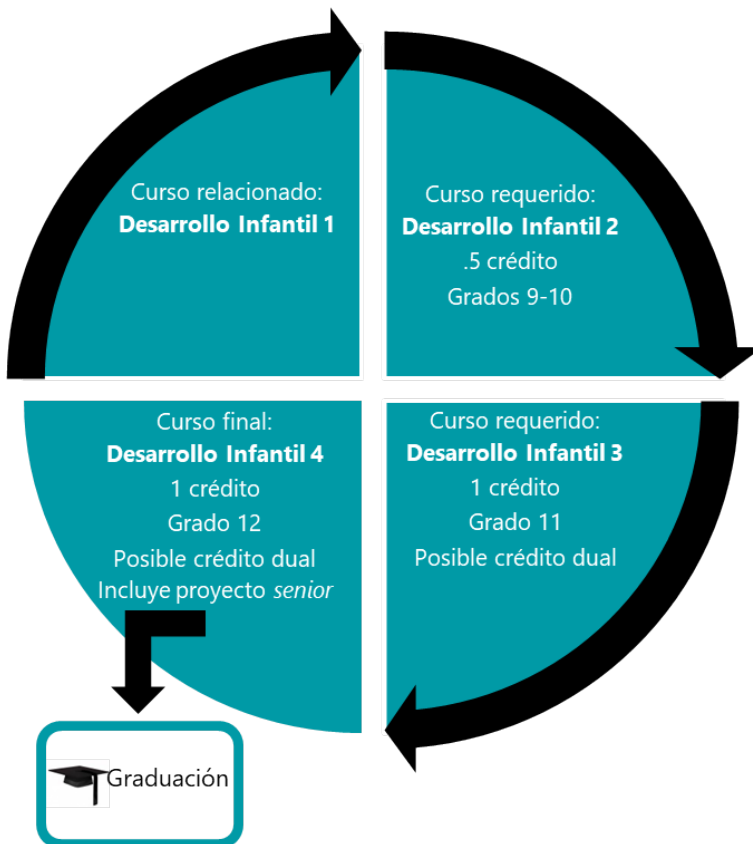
Curso relacionado:
**Desarrollo Infantil 1**

Curso requerido:
**Desarrollo Infantil 2**
.5 crédito
Grados 9-10

Curso requerido:
**Desarrollo Infantil 3**
1 crédito
Grado 11
Posible crédito dual

Curso final:
**Desarrollo Infantil 4**
1 crédito
Grado 12
Posible crédito dual
Incluye proyecto *senior*

Graduación